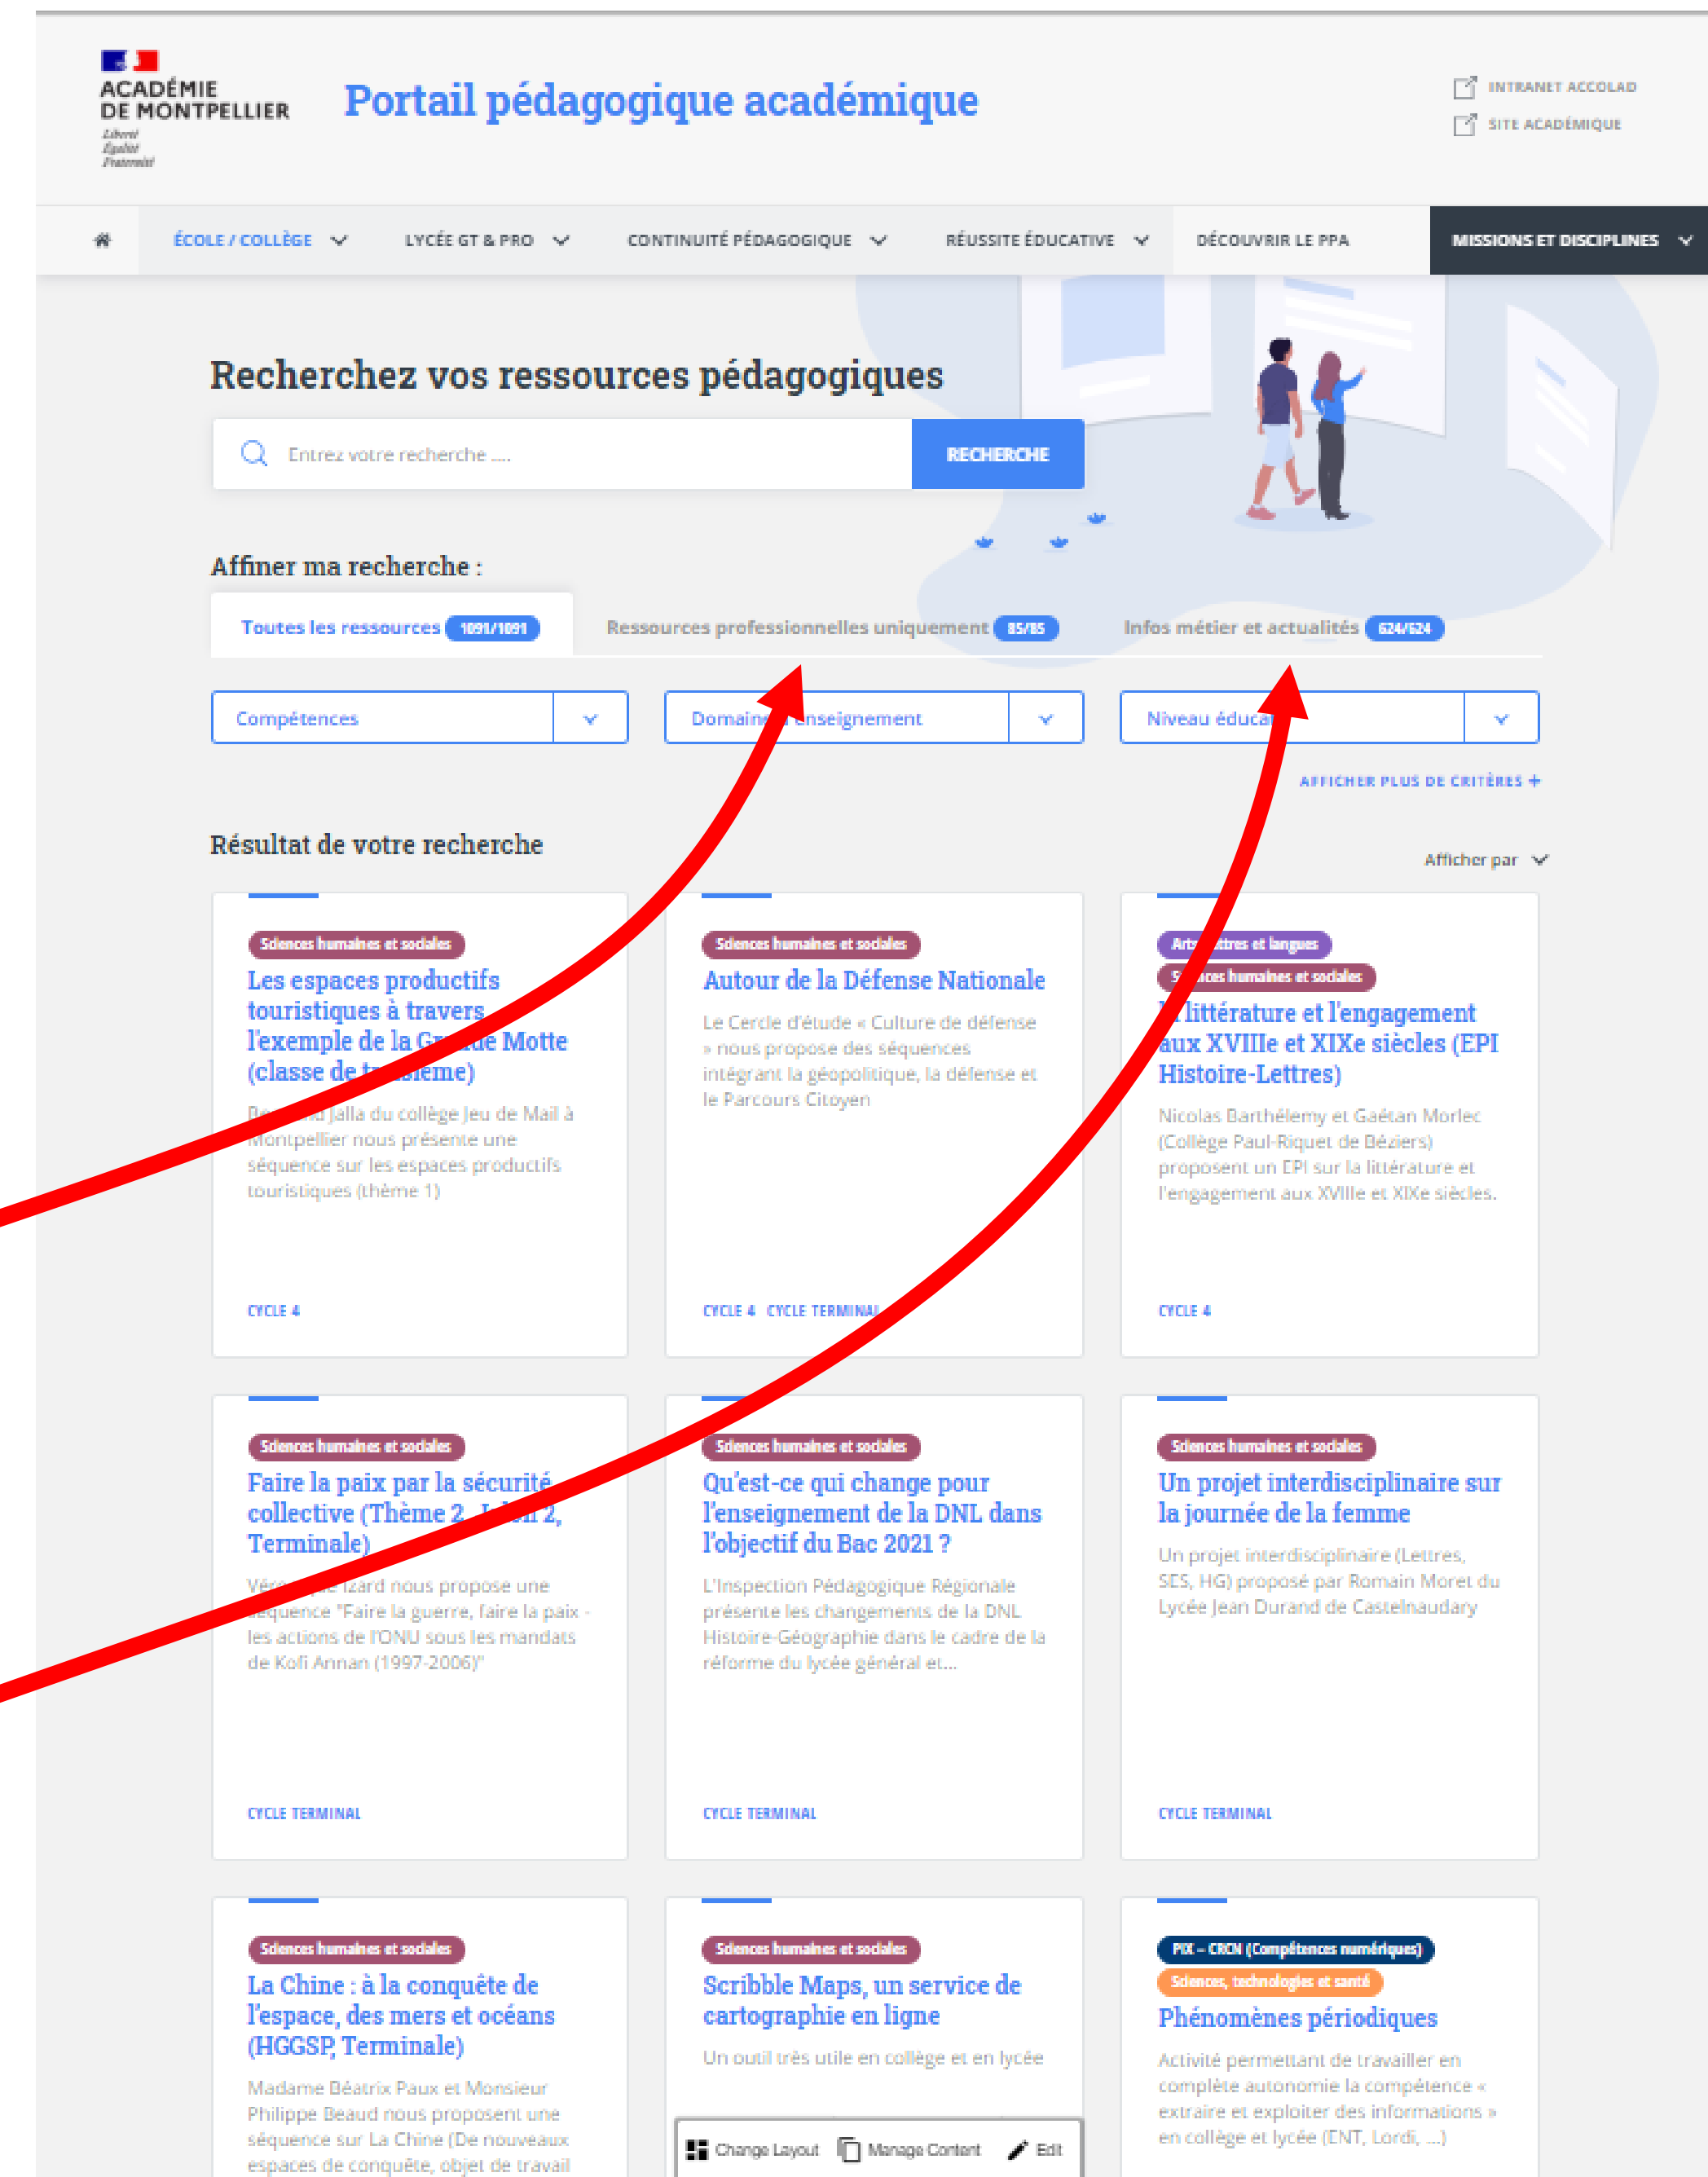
ACADÉMIE DE MONTPELLIER
Liberté
Égalité
Fraternité

Portail pédagogique académique

INTRANET ACCOLAD
SITE ACADÉMIQUE

ÉCOLE / COLLÈGE
LYCÉE GT & PRO
CONTINUITÉ PÉDAGOGIQUE
RÉUSSITE ÉDUCATIVE
DÉCOUVRIR LE PPA
MISSIONS ET DISCIPLINES

Recherchez vos ressources pédagogiques

Entrez votre recherche ....
RECHERCHE

Affiner ma recherche :

Toutes les ressources 1091/1091
Ressources professionnelles uniquement 85/85
Infos métier et actualités 624/624

Compétences
Domaine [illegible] enseignement
Niveau éduca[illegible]

AFFICHER PLUS DE CRITÈRES +

Résultat de votre recherche

Afficher par

Sciences humaines et sociales
Les espaces productifs touristiques à travers l'exemple de la G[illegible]e Motte (classe de t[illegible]ième)
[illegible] Jalla du collège Jeu de Mail à Montpellier nous présente une séquence sur les espaces productifs touristiques (thème 1)
CYCLE 4

Sciences humaines et sociales
Autour de la Défense Nationale
Le Cercle d'étude « Culture de défense » nous propose des séquences intégrant la géopolitique, la défense et le Parcours Citoyen
CYCLE 4 CYCLE TERMINAL

Arts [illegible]ttres et langues
S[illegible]ces humaines et sociales
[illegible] littérature et l'engagement aux XVIIIe et XIXe siècles (EPI Histoire-Lettres)
Nicolas Barthélemy et Gaëtan Morlec (Collège Paul-Riquet de Béziers) proposent un EPI sur la littérature et l'engagement aux XVIIIe et XIXe siècles.
CYCLE 4

Sciences humaines et sociales
Faire la paix par la sécurité collective (Thème 2 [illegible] 2, Terminale)
Vér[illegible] Izard nous propose une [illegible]quence "Faire la guerre, faire la paix - les actions de l'ONU sous les mandats de Kofi Annan (1997-2006)"
CYCLE TERMINAL

Sciences humaines et sociales
Qu'est-ce qui change pour l'enseignement de la DNL dans l'objectif du Bac 2021 ?
L'Inspection Pédagogique Régionale présente les changements de la DNL Histoire-Géographie dans le cadre de la réforme du lycée général et...
CYCLE TERMINAL

Sciences humaines et sociales
Un projet interdisciplinaire sur la journée de la femme
Un projet interdisciplinaire (Lettres, SES, HG) proposé par Romain Moret du Lycée Jean Durand de Castelnaudary
CYCLE TERMINAL

Sciences humaines et sociales
La Chine : à la conquête de l'espace, des mers et océans (HGGSP, Terminale)
Madame Béatrix Paux et Monsieur Philippe Beaud nous proposent une séquence sur La Chine (De nouveaux espaces de conquête, objet de travail

Sciences humaines et sociales
Scribble Maps, un service de cartographie en ligne
Un outil très utile en collège et en lycée

Change Layout Manage Content Edit

PIX – CRCN (Compétences numériques)
Sciences, technologies et santé
Phénomènes périodiques
Activité permettant de travailler en complète autonomie la compétence « extraire et exploiter des informations » en collège et lycée (ENT, Lordi, ...)